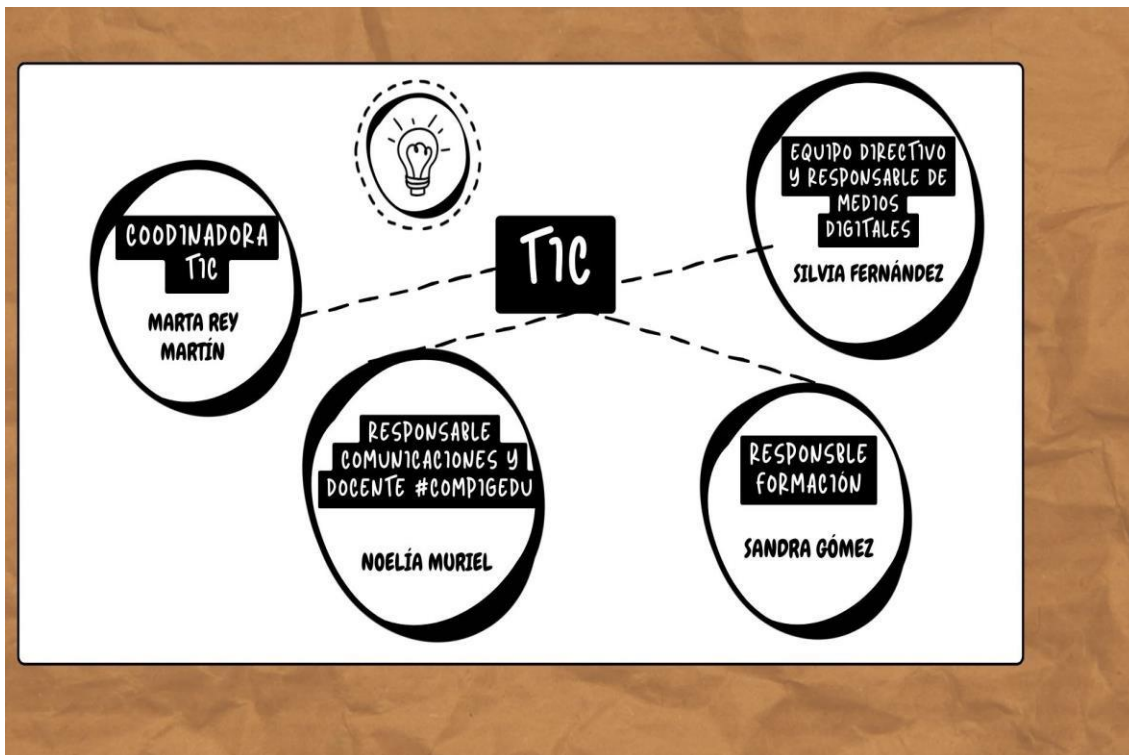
TIC

COODINADORA TIC

MARTA REY MARTÍN

EQUIPO DIRECTIVO Y RESPONSABLE DE MEDIOS DIGITALES

SILVIA FERNÁNDEZ

RESPONSABLE COMUNICACIONES Y DOCENTE #COMPIGEDU

NOELÍA MURIEL

RESPONSBLE FORMACIÓN

SANDRA GÓMEZ